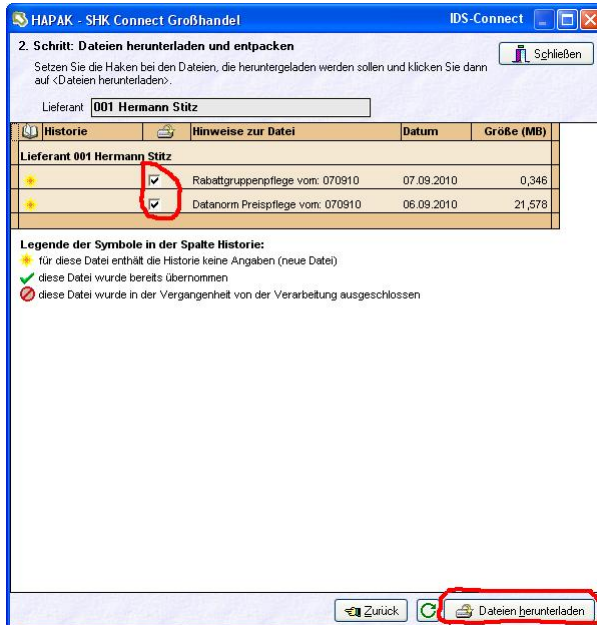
HAPAK - SHK Connect Großhandel

IDS-Connect

2. Schritt: Dateien herunterladen und entpacken

Schließen

Setzen Sie die Haken bei den Dateien, die heruntergeladen werden sollen und klicken Sie dann auf <Dateien herunterladen>.

Lieferant 001 Hermann Stitz

| Historie | | Hinweise zur Datei | Datum | Größe (MB) |
|---|---|---|---|---|
| Lieferant 001 Hermann Stitz | | | | |
| | ☑ | Rabattgruppenpflege vom: 070910 | 07.09.2010 | 0,346 |
| | ☑ | Datanorm Preispflege vom: 070910 | 06.09.2010 | 21,578 |

Legende der Symbole in der Spalte Historie:
für diese Datei enthält die Historie keine Angaben (neue Datei)
diese Datei wurde bereits übernommen
diese Datei wurde in der Vergangenheit von der Verarbeitung ausgeschlossen

Zurück

Dateien herunterladen